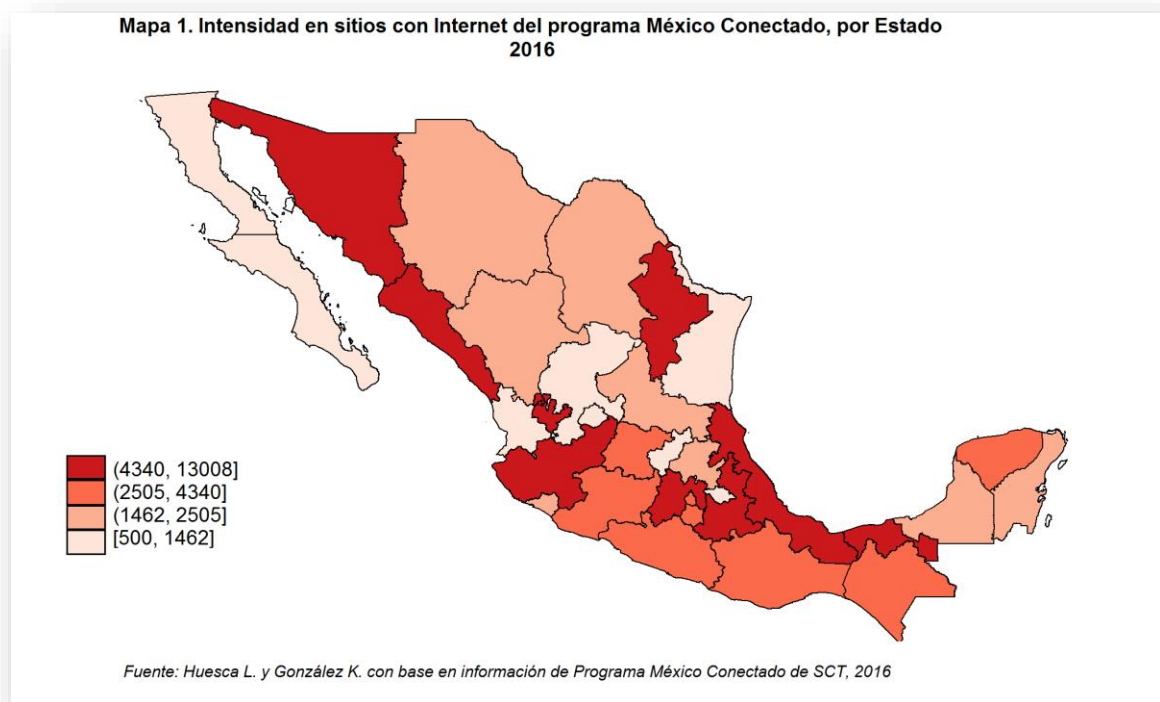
Mapa 1. Intensidad en sitios con Internet del programa México Conectado, por Estado 2016

(4340, 13008]
(2505, 4340]
(1462, 2505]
[500, 1462]

Fuente: Huesca L. y González K. con base en información de Programa México Conectado de SCT, 2016